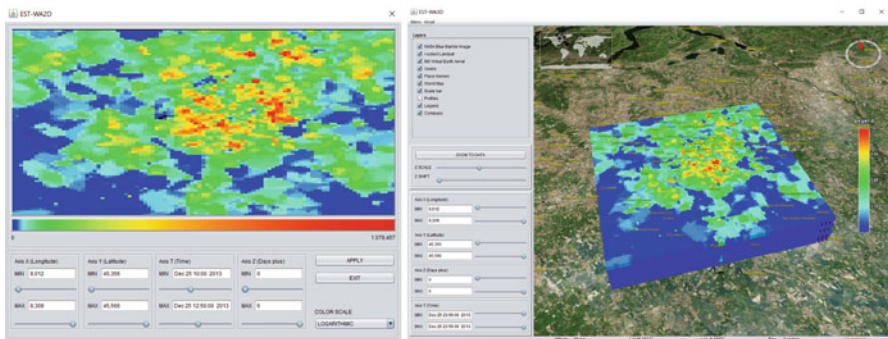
EST-WAZO

0

1.079.467

Axis X (Longitude)
MIN 9,012
MAX 9,308

Axis Y (Latitude)
MIN 45,358
MAX 45,568

Axis T (Time)
MIN Dec 25 10:00 2013
MAX Dec 25 12:59:00 2013

Axis Z (Days plus)
MIN 0
MAX 6

APPLY
EXIT

COLOR SCALE
LOGARITHMIC

EST-WAZO
Menu Detail

Layers
NASA Blue Marble Image
i-cubed Landsat
MS Virtual Earth Aerial
Grates
Place Names
World Map
Scale bar
Profiles
Legend
Contours

ZOOM TO DATA
Z SCALE
Z SHIFT

Axis X (Longitude)
MIN 9,012
MAX 9,308

Axis Y (Latitude)
MIN 45,358
MAX 45,568

Axis Z (Days plus)
MIN 0
MAX 6

Axis T (Time)
MIN Dec 25 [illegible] 2013
MAX Dec 25 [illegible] 2013

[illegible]